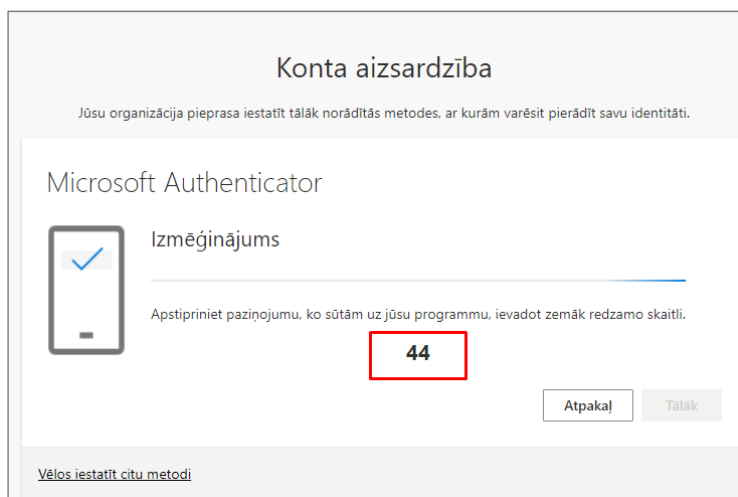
Konta aizsardzība

Jūsu organizācija pieprasa iestatīt tālāk norādītās metodes, ar kurām varēsit pierādīt savu identitāti.

Microsoft Authenticator

Izmēģinājums

Apstipriniet paziņojumu, ko sūtām uz jūsu programmu, ievadot zemāk redzamo skaitli.

44

Atpakaļ

Tālāk

Vēlos iestatīt citu metodi